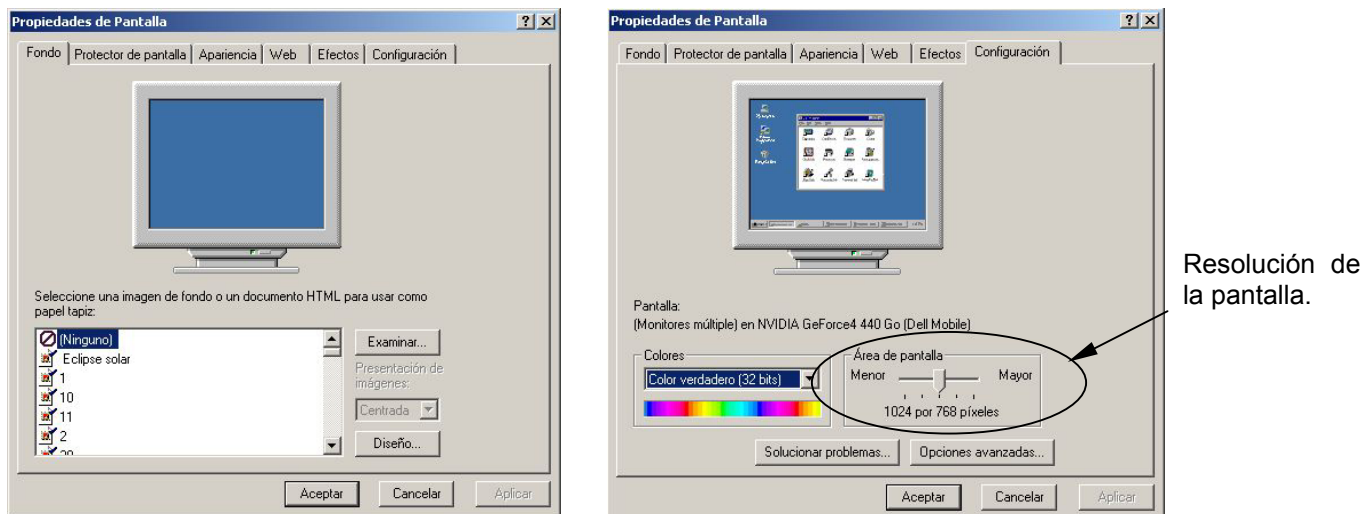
Propiedades de Pantalla
?X
Fondo | Protector de pantalla | Apariencia | Web | Efectos | Configuración

Seleccione una imagen de fondo o un documento HTML para usar como papel tapiz:

(Ninguno)
Eclipse solar
1
10
11
2
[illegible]

Examinar...
Presentación de imágenes:
Centrada
Diseño...

Aceptar | Cancelar | Aplicar

Propiedades de Pantalla
?X
Fondo | Protector de pantalla | Apariencia | Web | Efectos | Configuración

Pantalla:
(Monitores múltiple) en NVIDIA GeForce4 440 Go (Dell Mobile)

Colores
Color verdadero (32 bits)

Área de pantalla
Menor
Mayor
1024 por 768 píxeles

Solucionar problemas... | Opciones avanzadas...

Aceptar | Cancelar | Aplicar

Resolución de la pantalla.